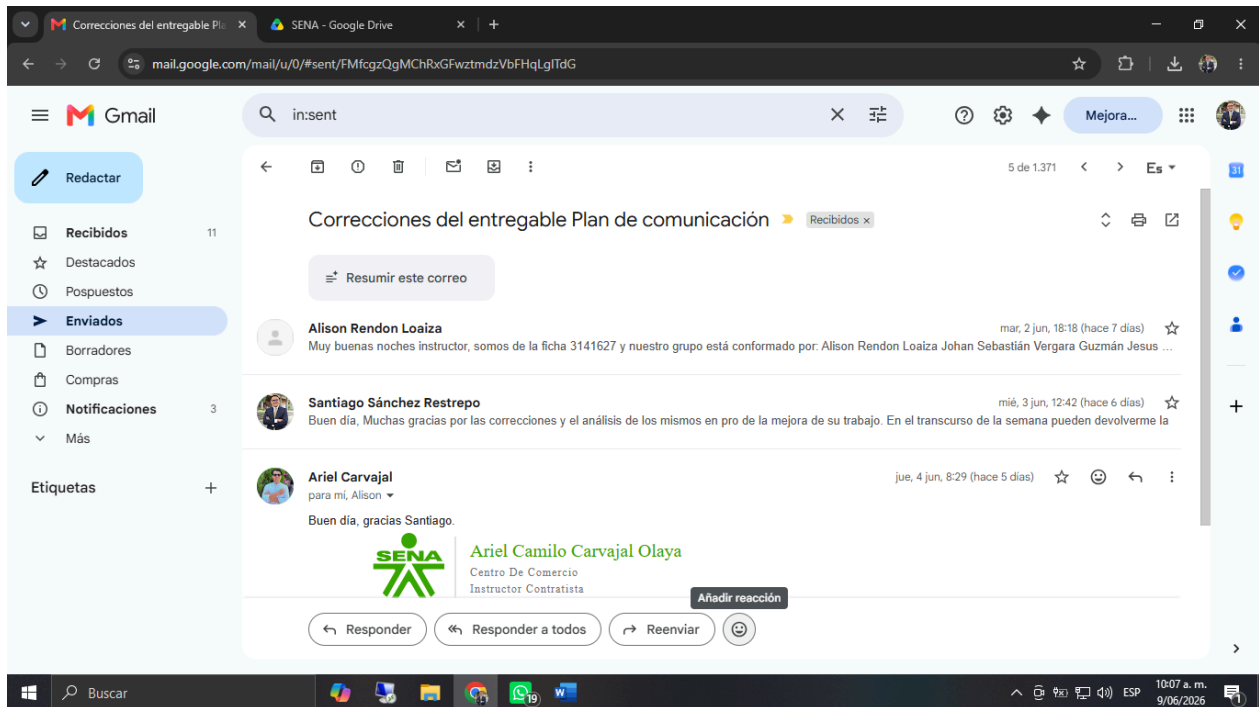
Correcciones del entregable Pla ×
SENA - Google Drive ×
mail.google.com/mail/u/0/#sent/FMfcgzQgMChRxGFwztmdzVbFHqLglTdG

Gmail
in:sent
Mejora...

Redactar
Recibidos 11
Destacados
Pospuestos
Enviados
Borradores
Compras
Notificaciones 3
Más

Etiquetas +

5 de 1.371
Es

Correcciones del entregable Plan de comunicación
Recibidos ×

Resumir este correo

Alison Rendon Loaiza
mar, 2 jun, 18:18 (hace 7 días)
Muy buenas noches instructor, somos de la ficha 3141627 y nuestro grupo está conformado por: Alison Rendon Loaiza Johan Sebastián Vergara Guzmán Jesus ...

Santiago Sánchez Restrepo
mié, 3 jun, 12:42 (hace 6 días)
Buen día, Muchas gracias por las correcciones y el análisis de los mismos en pro de la mejora de su trabajo. En el transcurso de la semana pueden devolverme la

Ariel Carvajal
para mí, Alison
jue, 4 jun, 8:29 (hace 5 días)

Buen día, gracias Santiago.

SENA
Ariel Camilo Carvajal Olaya
Centro De Comercio
Instructor Contratista

Añadir reacción

Responder
Responder a todos
Reenviar

Buscar
ESP
10:07 a. m.
9/06/2026